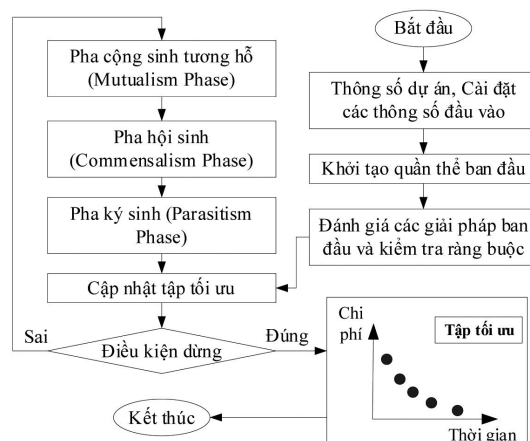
Bắt đầu

Thông số dự án, Cài đặt các thông số đầu vào

Khởi tạo quần thể ban đầu

Đánh giá các giải pháp ban đầu và kiểm tra ràng buộc

Pha cộng sinh tương hỗ (Mutualism Phase)

Pha hội sinh (Commensalism Phase)

Pha ký sinh (Parasitism Phase)

Cập nhật tập tối ưu

Sai

Điều kiện dừng

Đúng

Chi phí

Tập tối ưu

Thời gian

Kết thúc